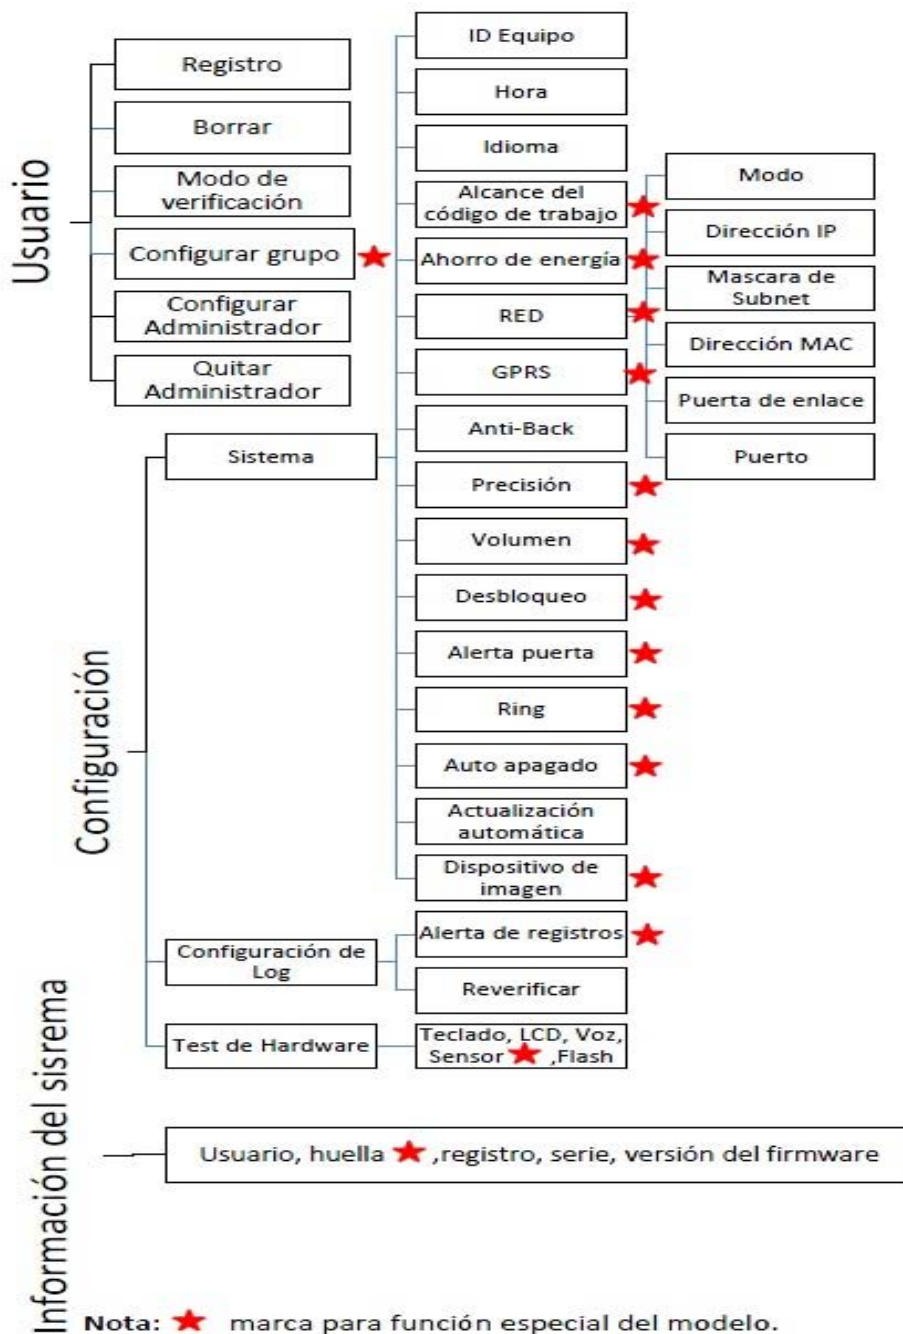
Usuario

Registro

Borrar

Modo de verificación

Configurar grupo

Configurar Administrador

Quitar Administrador

ID Equipo

Hora

Idioma

Alcance del código de trabajo

Ahorro de energía

RED

GPRS

Anti-Back

Modo

Dirección IP

Mascara de Subnet

Dirección MAC

Puerta de enlace

Puerto

Configuración

Sistema

Precisión

Volumen

Desbloqueo

Alerta puerta

Ring

Auto apagado

Actualización automática

Dispositivo de imagen

Configuración de Log

Alerta de registros

Reverificar

Test de Hardware

Teclado, LCD, Voz, Sensor ,Flash

Información del sisrema

Usuario, huella ,registro, serie, versión del firmware

Nota: marca para función especial del modelo.